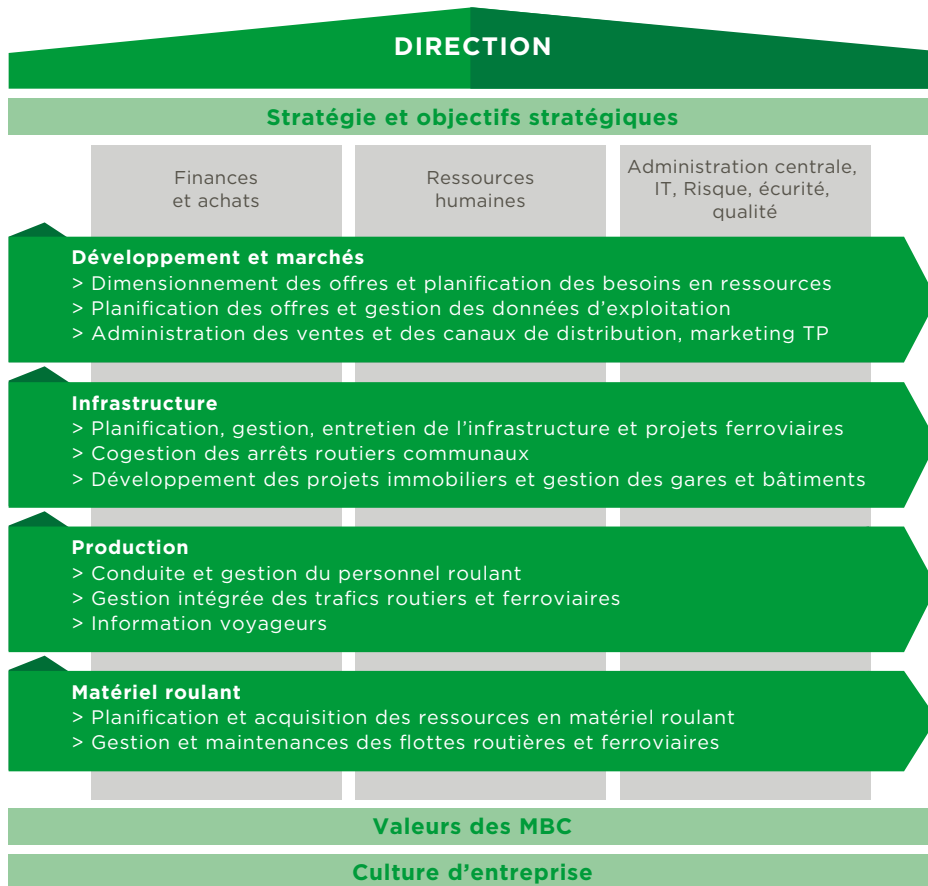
DIRECTION

Stratégie et objectifs stratégiques

Finances et achats

Ressources humaines

Administration centrale, IT, Risque, écurité, qualité

Développement et marchés
> Dimensionnement des offres et planification des besoins en ressources
> Planification des offres et gestion des données d'exploitation
> Administration des ventes et des canaux de distribution, marketing TP

Infrastructure
> Planification, gestion, entretien de l'infrastructure et projets ferroviaires
> Cogestion des arrêts routiers communaux
> Développement des projets immobiliers et gestion des gares et bâtiments

Production
> Conduite et gestion du personnel roulant
> Gestion intégrée des trafics routiers et ferroviaires
> Information voyageurs

Matériel roulant
> Planification et acquisition des ressources en matériel roulant
> Gestion et maintenances des flottes routières et ferroviaires

Valeurs des MBC

Culture d'entreprise